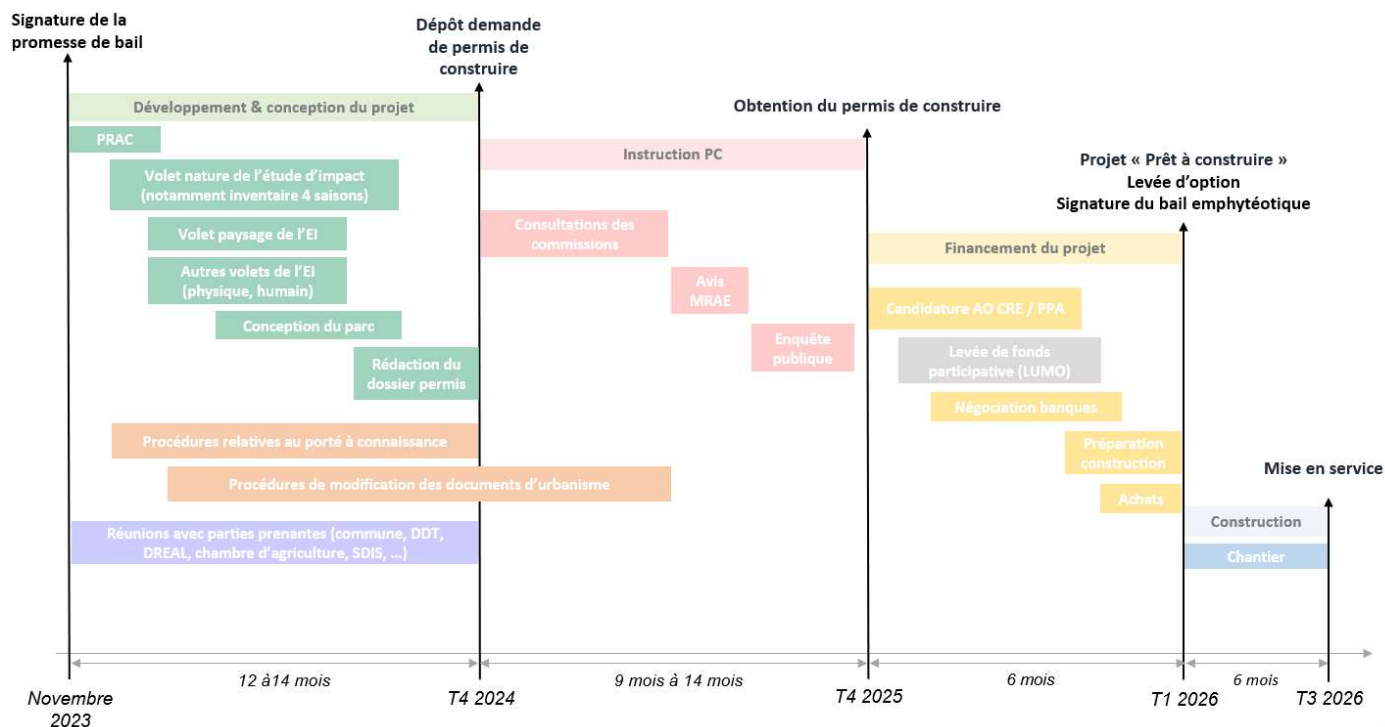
Signature de la promesse de bail

Dépôt demande de permis de construire

Obtention du permis de construire

Projet « Prêt à construire »
Levée d'option
Signature du bail emphytéotique

Mise en service

Développement & conception du projet

PRAC

Volet nature de l'étude d'impact (notamment inventaire 4 saisons)

Volet paysage de l'EI

Autres volets de l'EI (physique, humain)

Conception du parc

Rédaction du dossier permis

Procédures relatives au porté à connaissance

Procédures de modification des documents d'urbanisme

Réunions avec parties prenantes (commune, DDT, DREAL, chambre d'agriculture, SDIS, …)

Instruction PC

Consultations des commissions

Avis MRAE

Enquête publique

Financement du projet

Candidature AO CRE / PPA

Levée de fonds participative (LUMO)

Négociation banques

Préparation construction

Achats

Construction

Chantier

12 à14 mois

9 mois à 14 mois

6 mois

6 mois

Novembre 2023

T4 2024

T4 2025

T1 2026

T3 2026